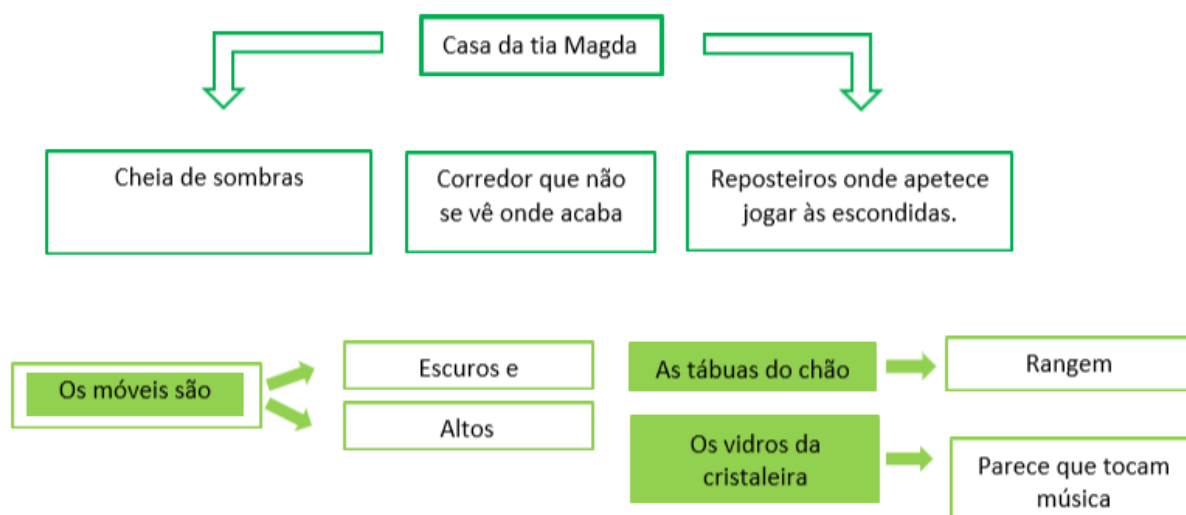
Casa da tia Magda

Cheia de sombras

Corredor que não se vê onde acaba

Reposteiros onde apetece jogar às escondidas.

Os móveis são

Escuros e

Altos

As tábuas do chão

Rangem

Os vidros da cristaleira

Parece que tocam música